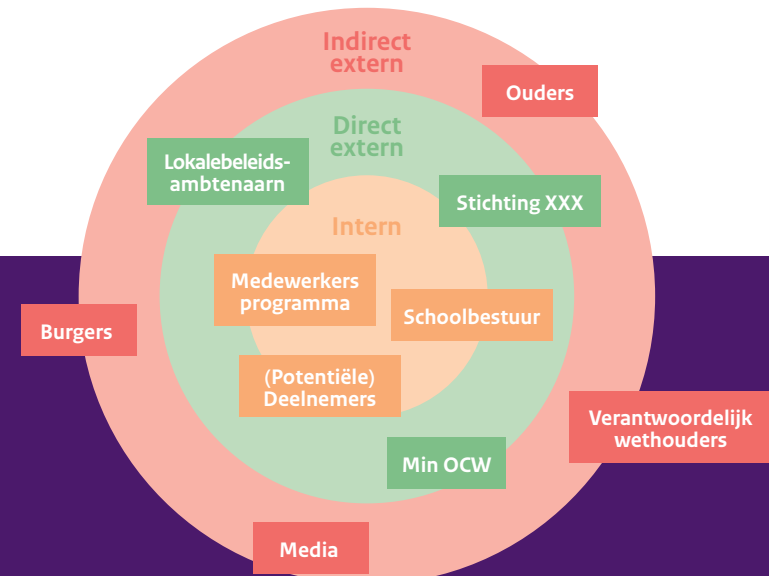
Indirect extern

Ouders

Direct extern

Lokalebeleids-ambtenaarn

Stichting XXX

Intern

Medewerkers programma

Schoolbestuur

Burgers

(Potentiële) Deelnemers

Verantwoordelijk wethouders

Min OCW

Media